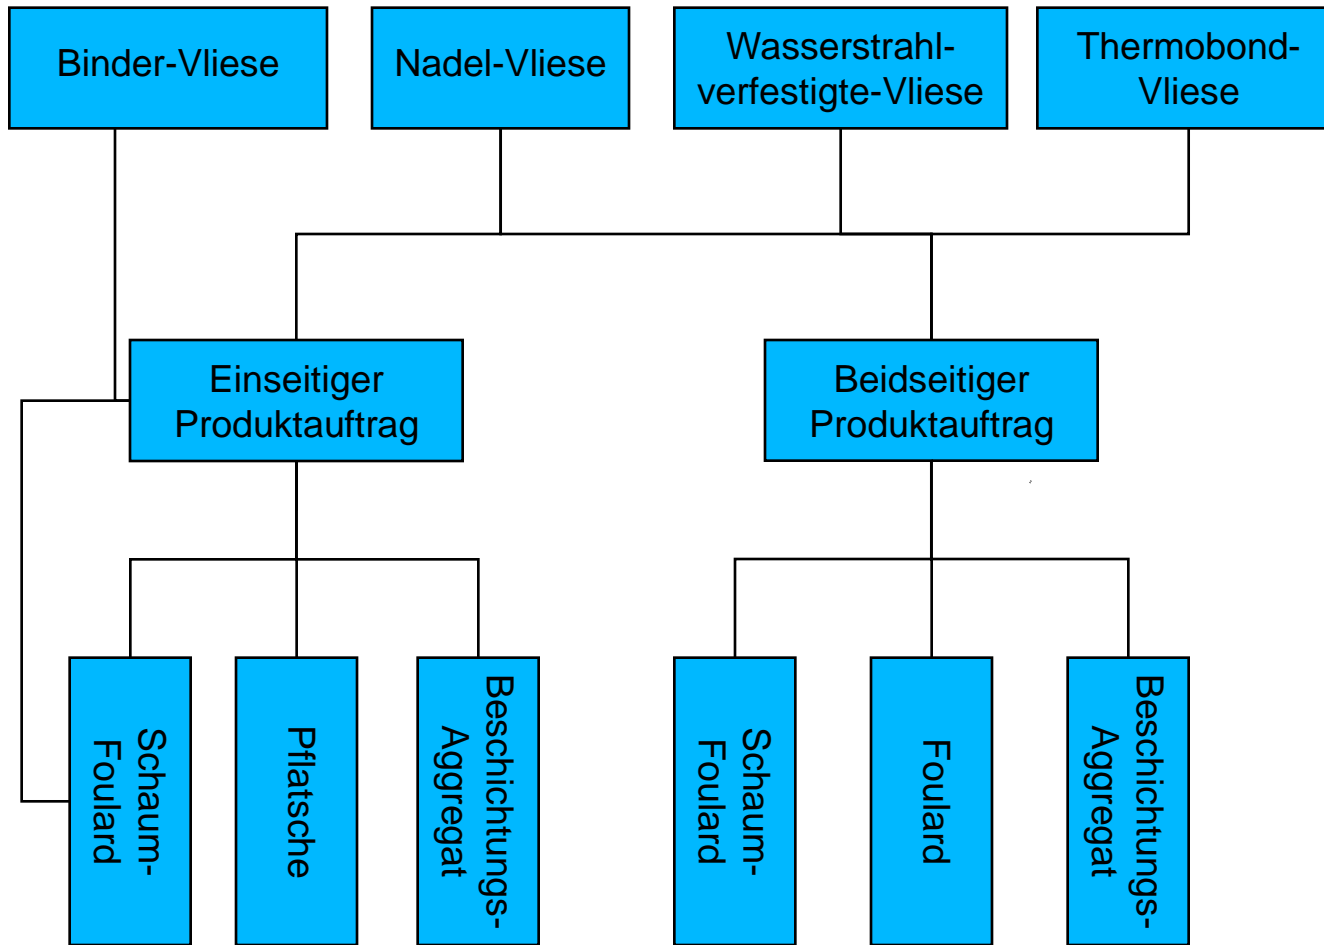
Binder-Vliese

Nadel-Vliese

Wasserstrahl-verfestigte-Vliese

Thermobond-Vliese

Einseitiger Produktauftrag

Beidseitiger Produktauftrag

Schaum-Foulard

Pflatsche

Beschichtungs-Aggregat

Schaum-Foulard

Foulard

Beschichtungs-Aggregat